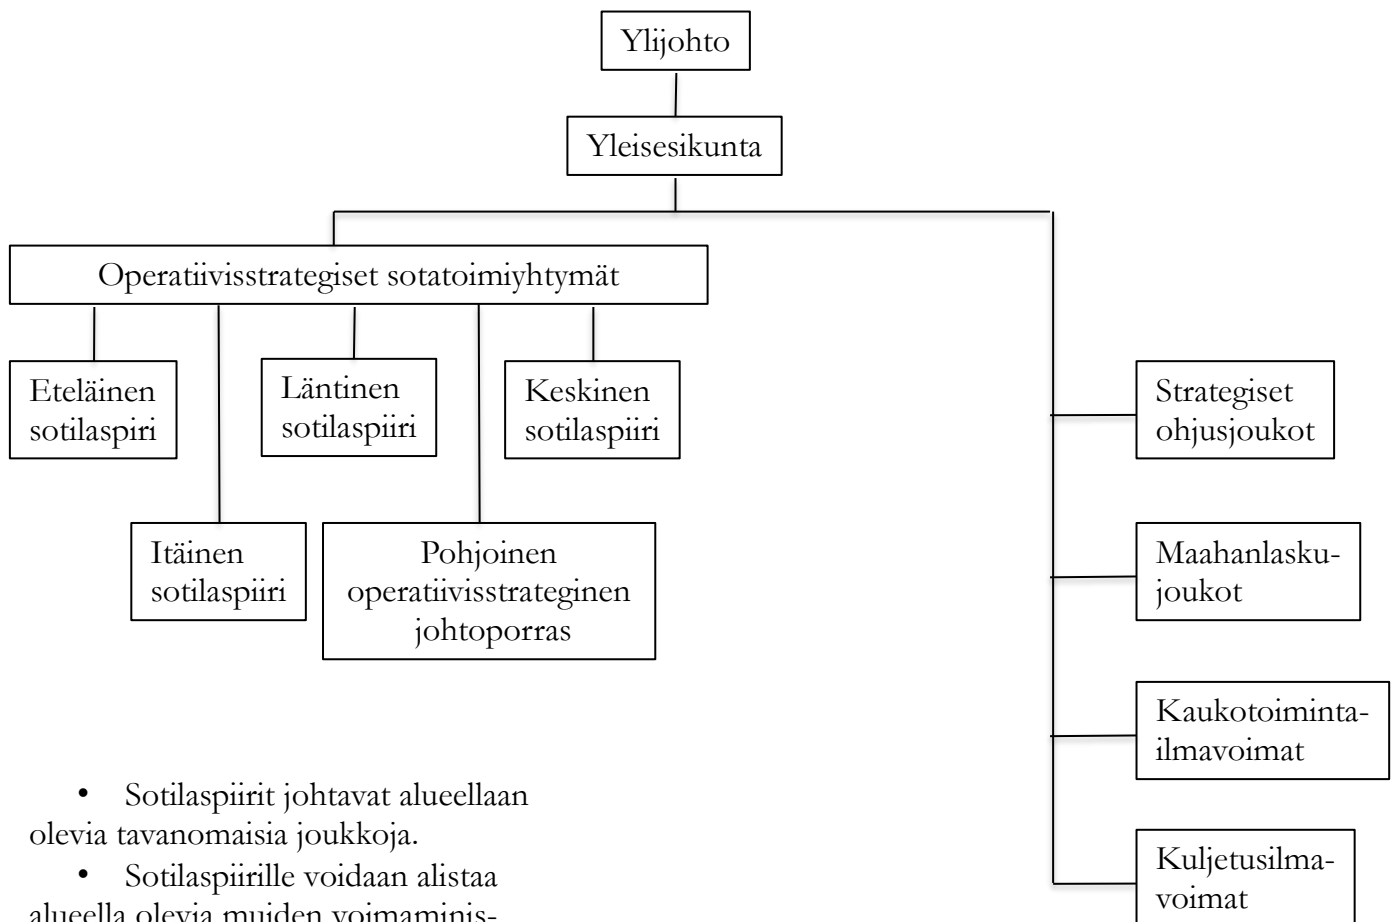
Ylijohto

Yleisesikunta

Operatiivisstrategiset sotatoimiyhtymät

Eteläinen sotilaspiiri

Läntinen sotilaspiiri

Keskinen sotilaspiiri

Itäinen sotilaspiiri

Pohjoinen operatiivisstrateginen johtoporras

Strategiset ohjusjoukot

Maahanlaskujoukot

Kaukotoimintailmavoimat

Kuljetusilmavoimat

• Sotilaspiirit johtavat alueellaan olevia tavanomaisia joukkoja.

• Sotilaspiirille voidaan alistaa alueella olevia muiden voimaminis-